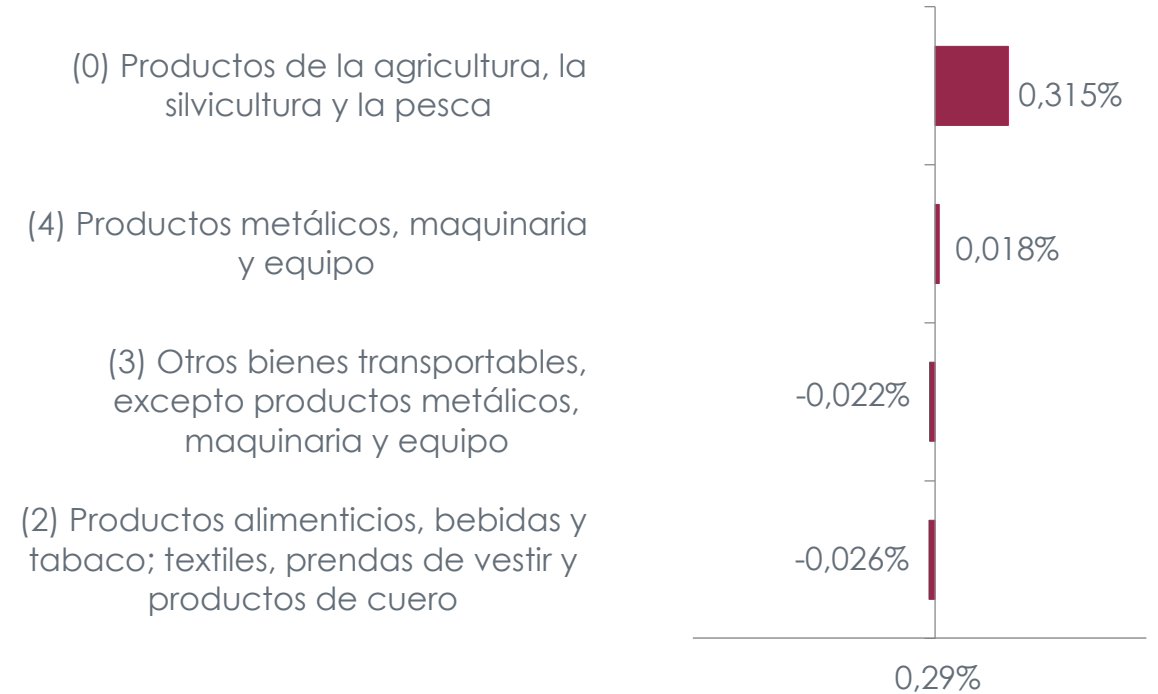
(0) Productos de la agricultura, la silvicultura y la pesca

0,315%

(4) Productos metálicos, maquinaria y equipo

0,018%

(3) Otros bienes transportables, excepto productos metálicos, maquinaria y equipo

-0,022%

(2) Productos alimenticios, bebidas y tabaco; textiles, prendas de vestir y productos de cuero

-0,026%

0,29%